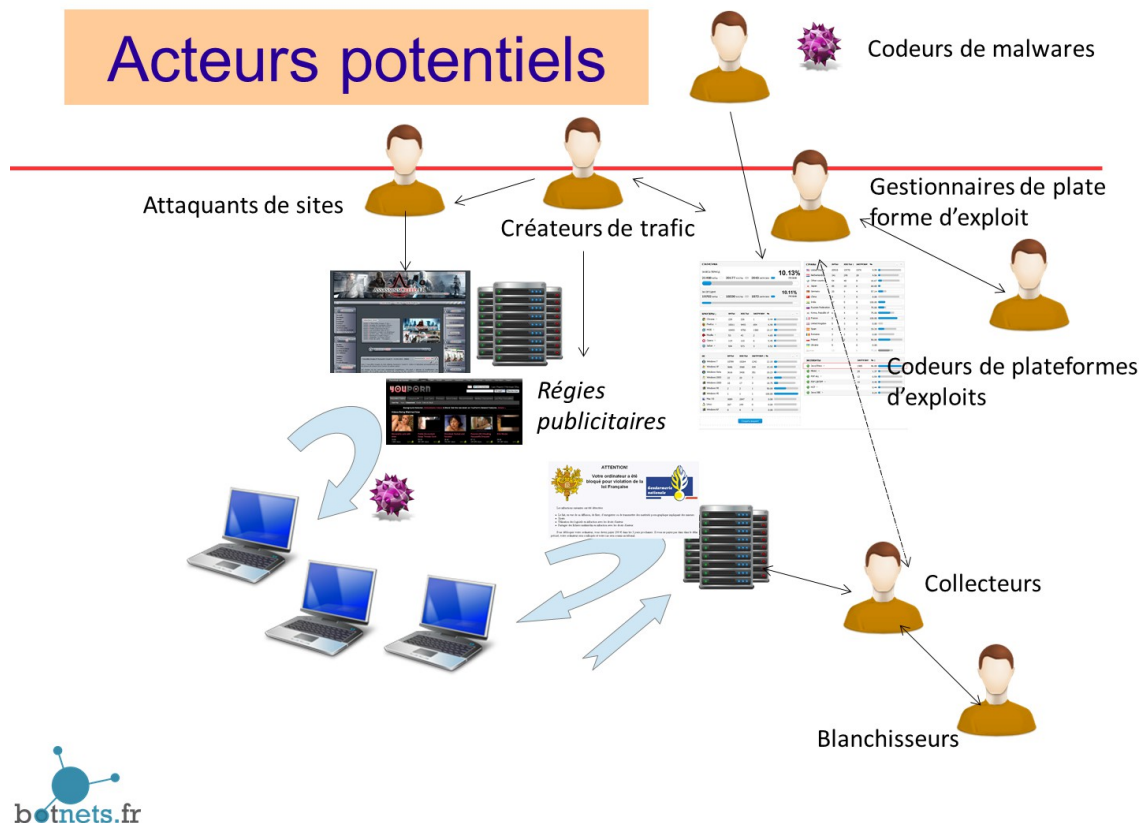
Acteurs potentiels

Codeurs de malwares

Attaquants de sites

Créateurs de trafic

Gestionnaires de plate forme d'exploit

Codeurs de plateformes d'exploits

Régies publicitaires

YOUPORN

10.13%

10.11%

ATTENTION!

Votre ordinateur a été bloqué pour violation de la loi Française

Gendarmerie nationale

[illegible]

Collecteurs

Blanchisseurs

botnets.fr